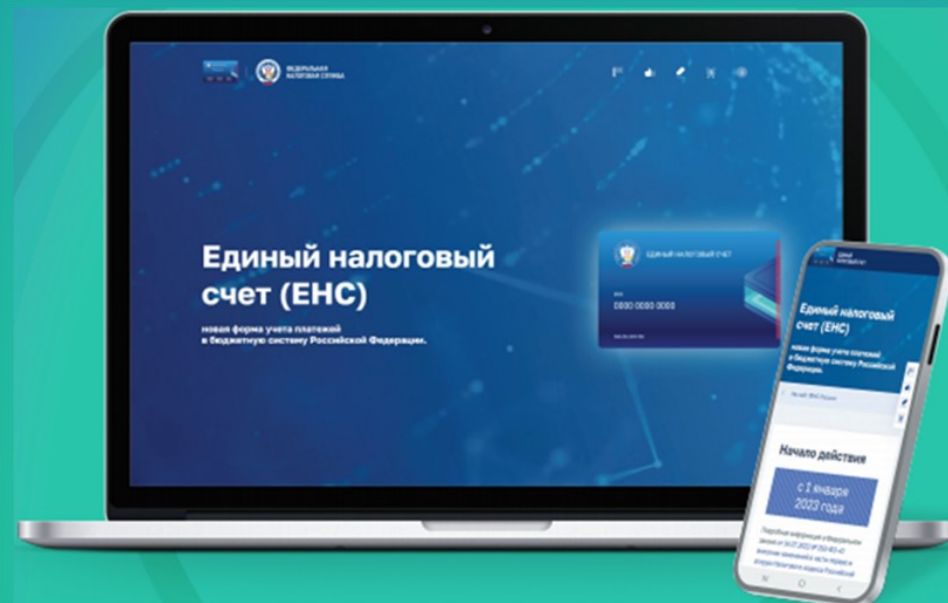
ФЕДЕРАЛЬНАЯ НАЛОГОВАЯ СЛУЖБА

Единый налоговый счет (ЕНС)

новая форма учета платежей в бюджетную систему Российской Федерации.

ЕДИНЫЙ НАЛОГОВЫЙ СЧЕТ

0000 0000 0000

Единый налоговый счет (ЕНС)

новая форма учета платежей в бюджетную систему Российской Федерации.

Начало действия

с 1 января 2023 года

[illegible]